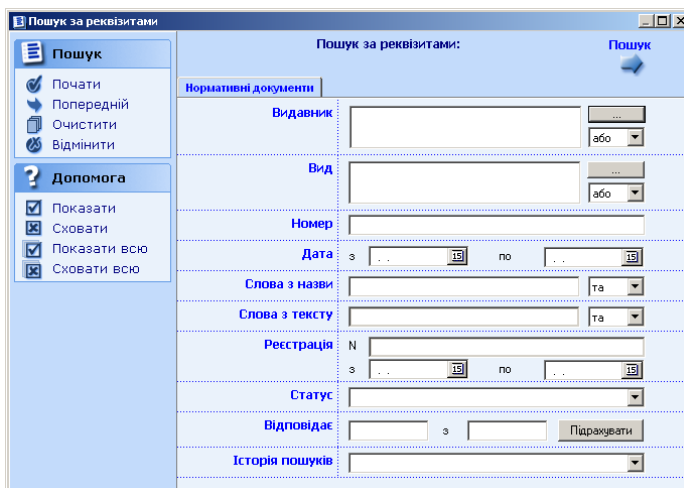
Пошук за реквізитами

Пошук

Почати
Попередній
Очистити
Відмінити

Допомога

Показати
Сховати
Показати всю
Сховати всю

Пошук за реквізитами:

Пошук

Нормативні документи

Видавник ... або

Вид ... або

Номер

Дата з . . 15 по . . 15

Слова з назви та

Слова з тексту та

Реєстрація N
з . . 15 по . . 15

Статус

Відповідає з Підрахувати

Історія пошуків